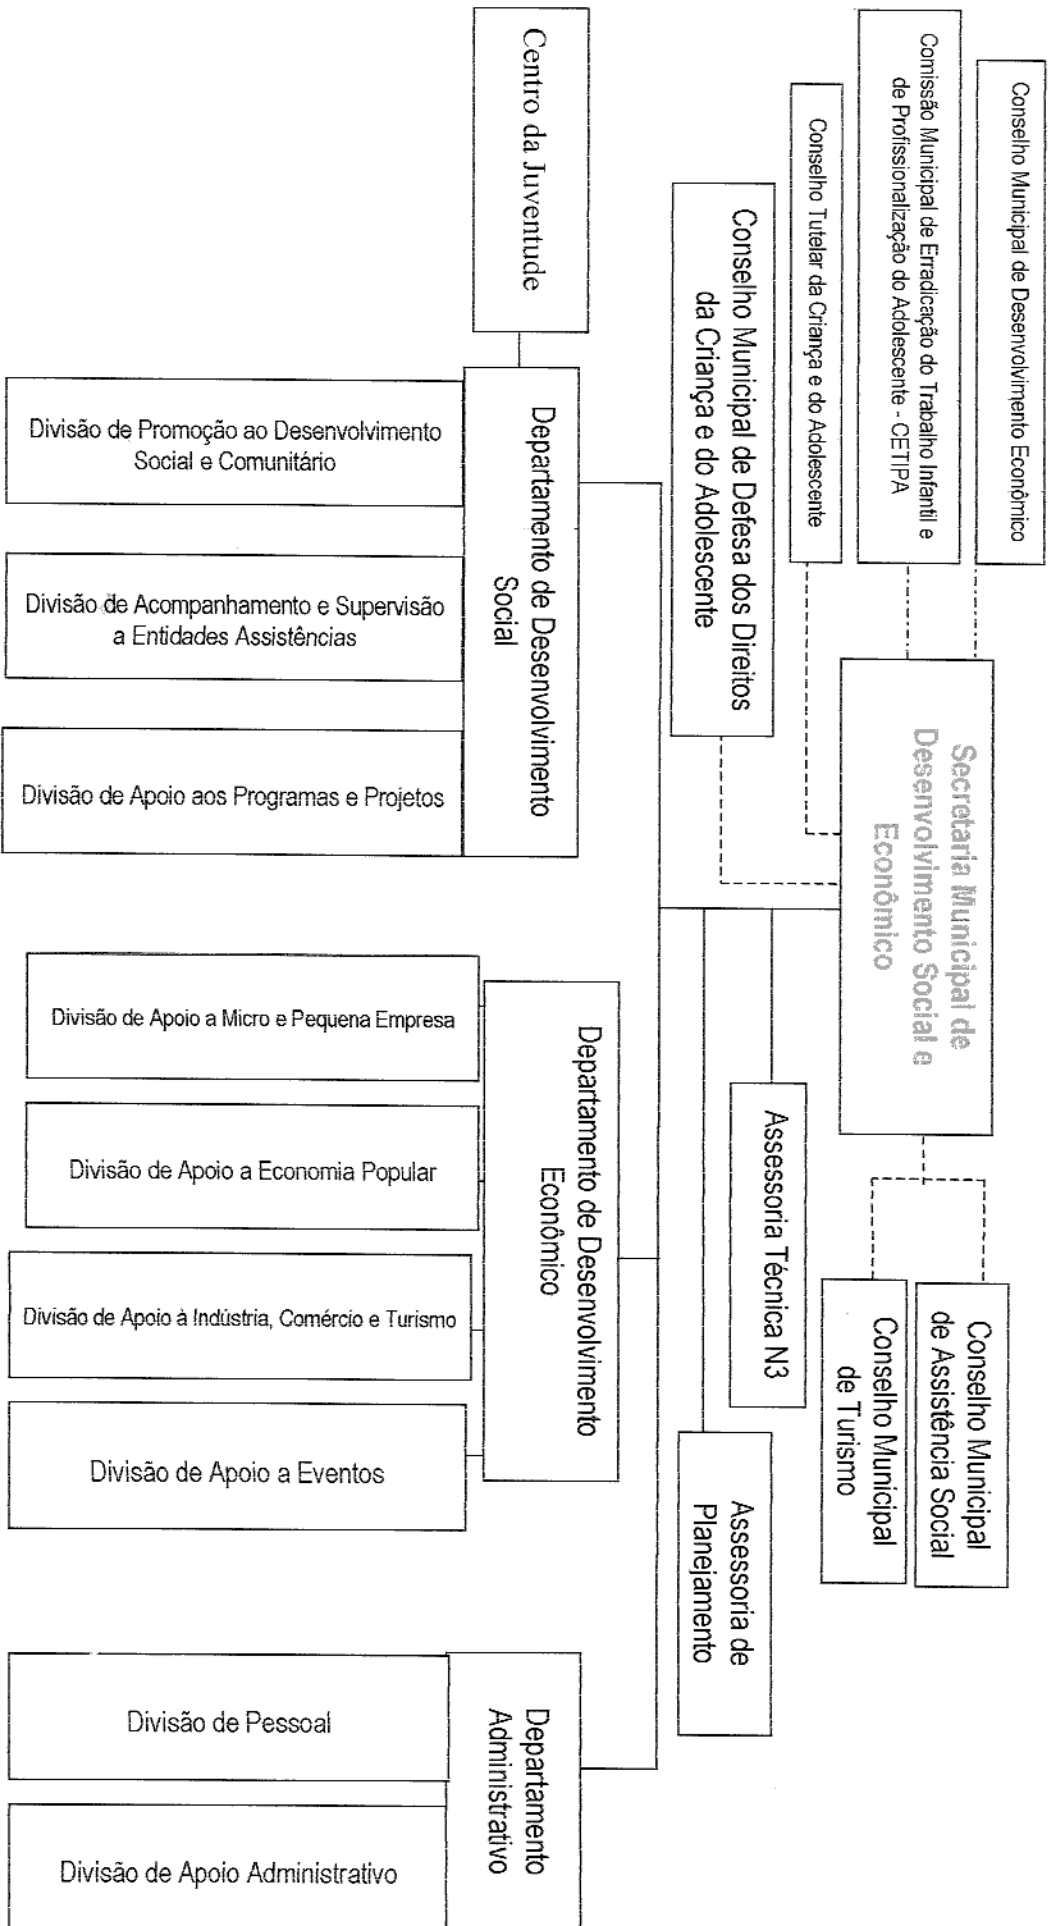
Secretaria Municipal de Desenvolvimento Social e Econômico

Conselho Municipal de Desenvolvimento Econômico

Comissão Municipal de Erradicação do Trabalho Infantil e de Profissionalização do Adolescente - CETIPA

Conselho Tutelar da Criança e do Adolescente

Conselho Municipal de Defesa dos Direitos da Criança e do Adolescente

Conselho Municipal de Assistência Social

Conselho Municipal de Turismo

Assessoria Técnica N3

Assessoria de Planejamento

Centro da Juventude

Departamento de Desenvolvimento Social

Divisão de Promoção ao Desenvolvimento Social e Comunitário

Divisão de Acompanhamento e Supervisão a Entidades Assistências

Divisão de Apoio aos Programas e Projetos

Departamento de Desenvolvimento Econômico

Divisão de Apoio a Micro e Pequena Empresa

Divisão de Apoio a Economia Popular

Divisão de Apoio à Indústria, Comércio e Turismo

Divisão de Apoio a Eventos

Departamento Administrativo

Divisão de Pessoal

Divisão de Apoio Administrativo